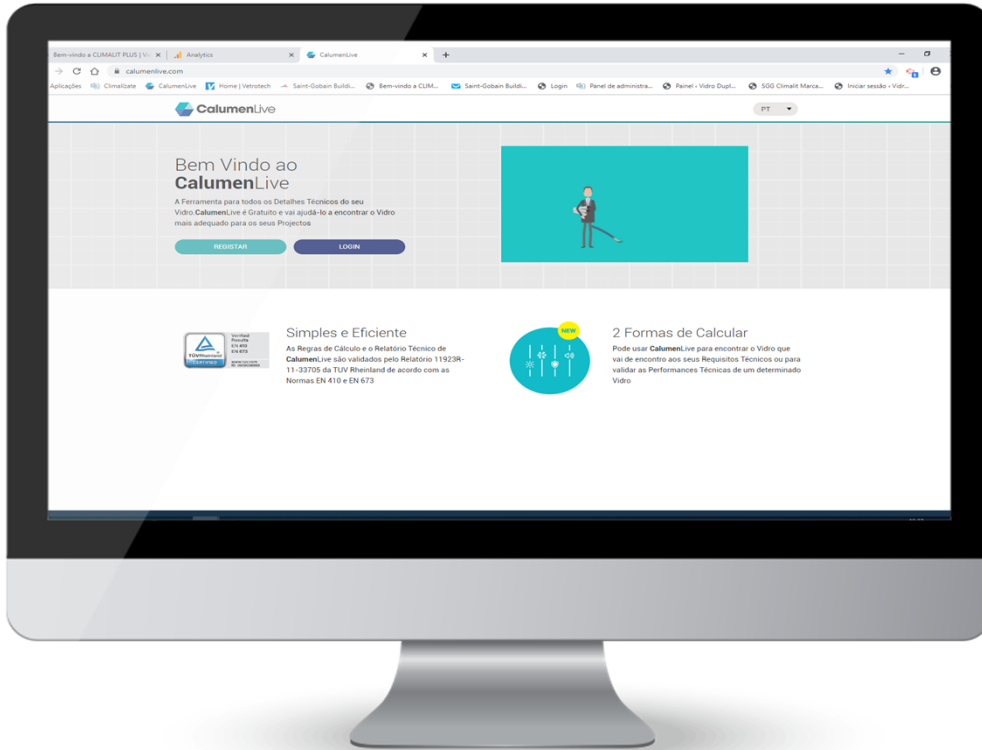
Bem-vindo a CLIMALIT PLUS | Vi × | Analytics × | CalumenLive × +

calumenlive.com

Aplicações Climalizate CalumenLive Home | Vetrotech Saint-Gobain Buildi... Bem-vindo a CLIM... Saint-Gobain Buildi... Login Panel de administra... Painel ‹ Vidro Dupl... SGG Climalit Marca... Iniciar sessão ‹ Vidr...

CalumenLive

PT

Bem Vindo ao
CalumenLive

A Ferramenta para todos os Detalhes Técnicos do seu Vidro.CalumenLive é Gratuito e vai ajudá-lo a encontrar o Vidro mais adequado para os seus Projectos

REGISTAR

LOGIN

Verified Results EN 410 EN 673

CERTIFIED

Simples e Eficiente

As Regras de Cálculo e o Relatório Técnico de CalumenLive são validados pelo Relatório 11923R-11-33705 da TUV Rheinland de acordo com as Normas EN 410 e EN 673

NEW

2 Formas de Calcular

Pode usar CalumenLive para encontrar o Vidro que vai de encontro aos seus Requisitos Técnicos ou para validar as Performances Técnicas de um determinado Vidro